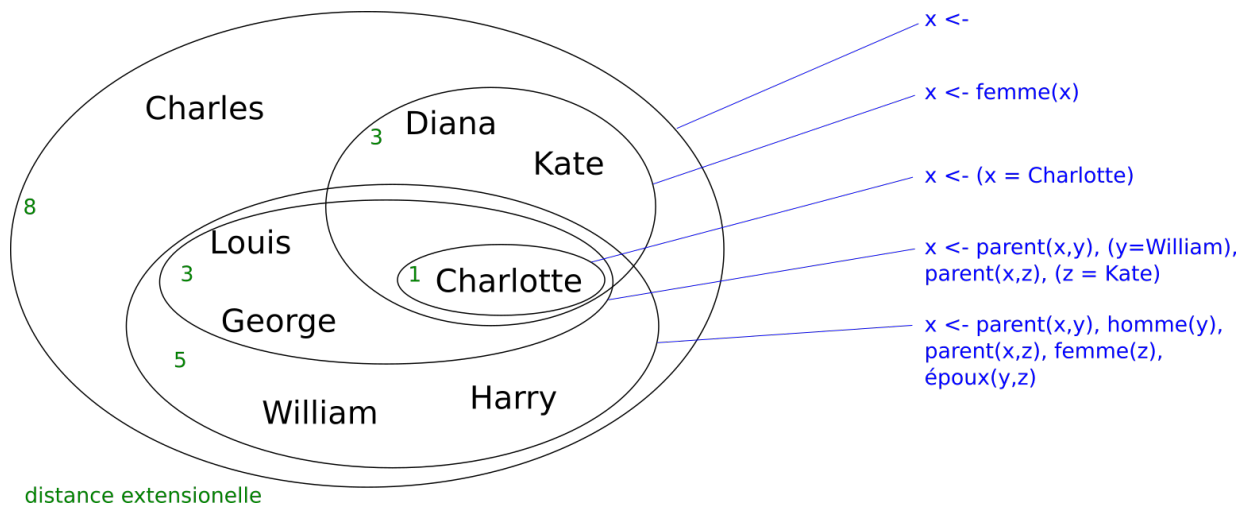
Charles

3 Diana

Kate

8

Louis

3

1 Charlotte

George

5

William

Harry

distance extensionelle

x <-

x <- femme(x)

x <- (x = Charlotte)

x <- parent(x,y), (y=William), parent(x,z), (z = Kate)

x <- parent(x,y), homme(y), parent(x,z), femme(z), époux(y,z)